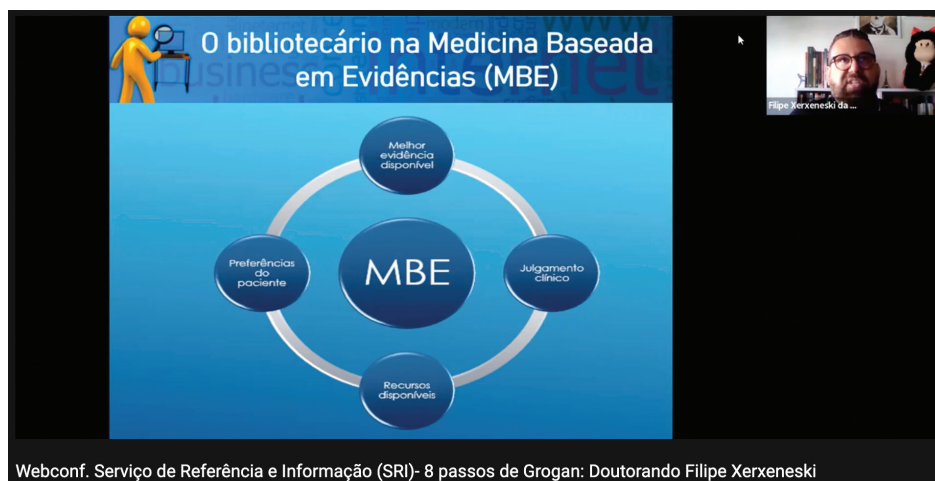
O bibliotecário na Medicina Baseada em Evidências (MBE)

Melhor evidência disponível

Preferências do paciente

MBE

Julgamento clínico

Recursos disponíveis

Filipe Xerxeneski da ...

Webconf. Serviço de Referência e Informação (SRI)- 8 passos de Grogan: Doutorando Filipe Xerxeneski